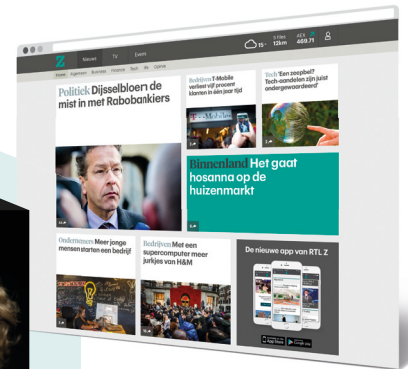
Z Nieuws TV Events

15° 5 Files 12km AEX 469.71

Home Algemeen Business Finance Tech Me Opinie

Politiek Dijsselbloem de mist in met Rabobankiers

Bedrijven T-Mobile verliest vijf procent klanten in één jaar tijd

Tech 'Een zeepbel? Tech-aandelen zijn juist ondergewaardeerd'

Binnenland Het gaat hosanna op de huizenmarkt

Ondernemers Meer jonge mensen starten een bedrijf

Bedrijven Met een supercomputer meer jurkjes van H&M

De nieuwe app van RTL Z